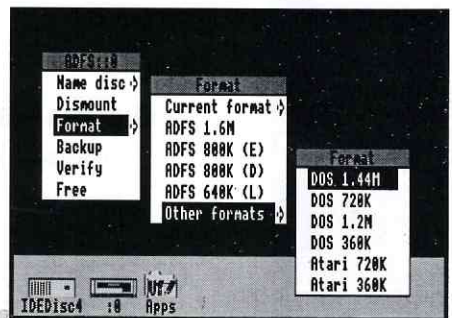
ADFS::0

Name disc
Dismount
Format
Backup
Verify
Free

Format

Current format
ADFS 1.6M
ADFS 800K (E)
ADFS 800K (D)
ADFS 640K (L)
Other formats

Format

DOS 1.44M
DOS 720K
DOS 1.2M
DOS 360K
Atari 720K
Atari 360K

IDEDisc4
:0
Apps